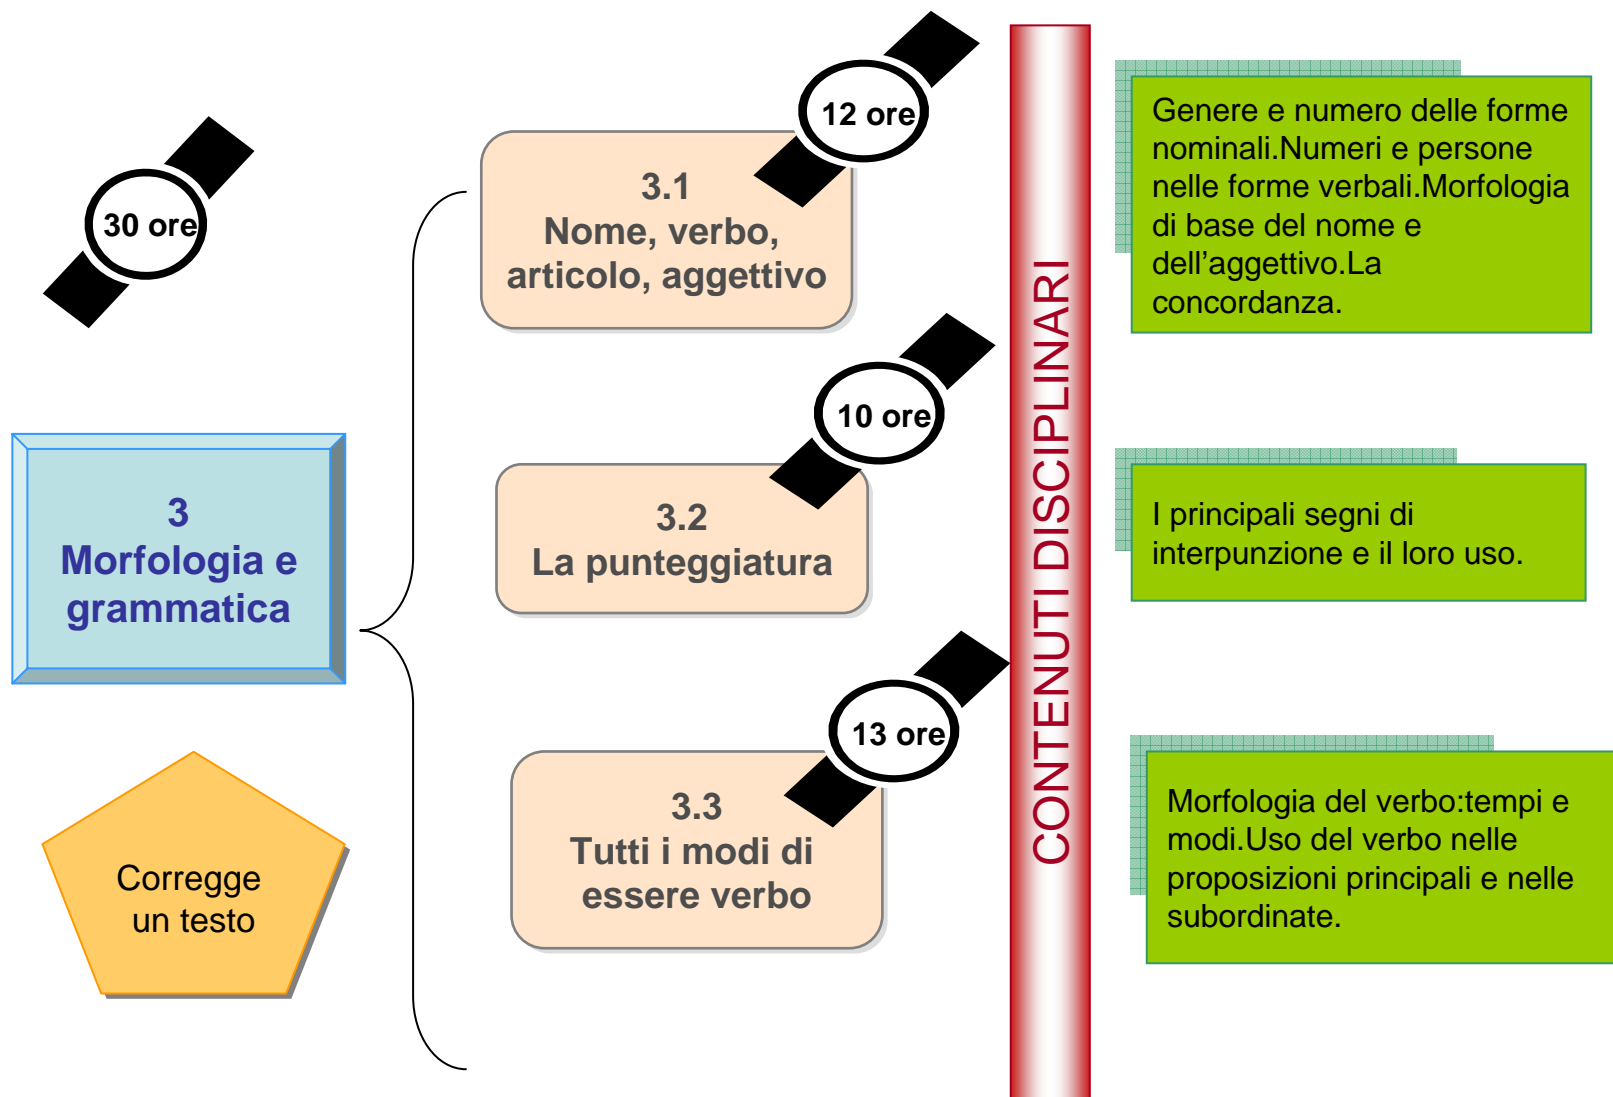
30 ore

3
Morfologia e grammatica

Corregge un testo

12 ore

3.1
Nome, verbo, articolo, aggettivo

10 ore

3.2
La punteggiatura

13 ore

3.3
Tutti i modi di essere verbo

CONTENUTI DISCIPLINARI

Genere e numero delle forme nominali.Numeri e persone nelle forme verbali.Morfologia di base del nome e dell’aggettivo.La concordanza.

I principali segni di interpunzione e il loro uso.

Morfologia del verbo:tempi e modi.Uso del verbo nelle proposizioni principali e nelle subordinate.